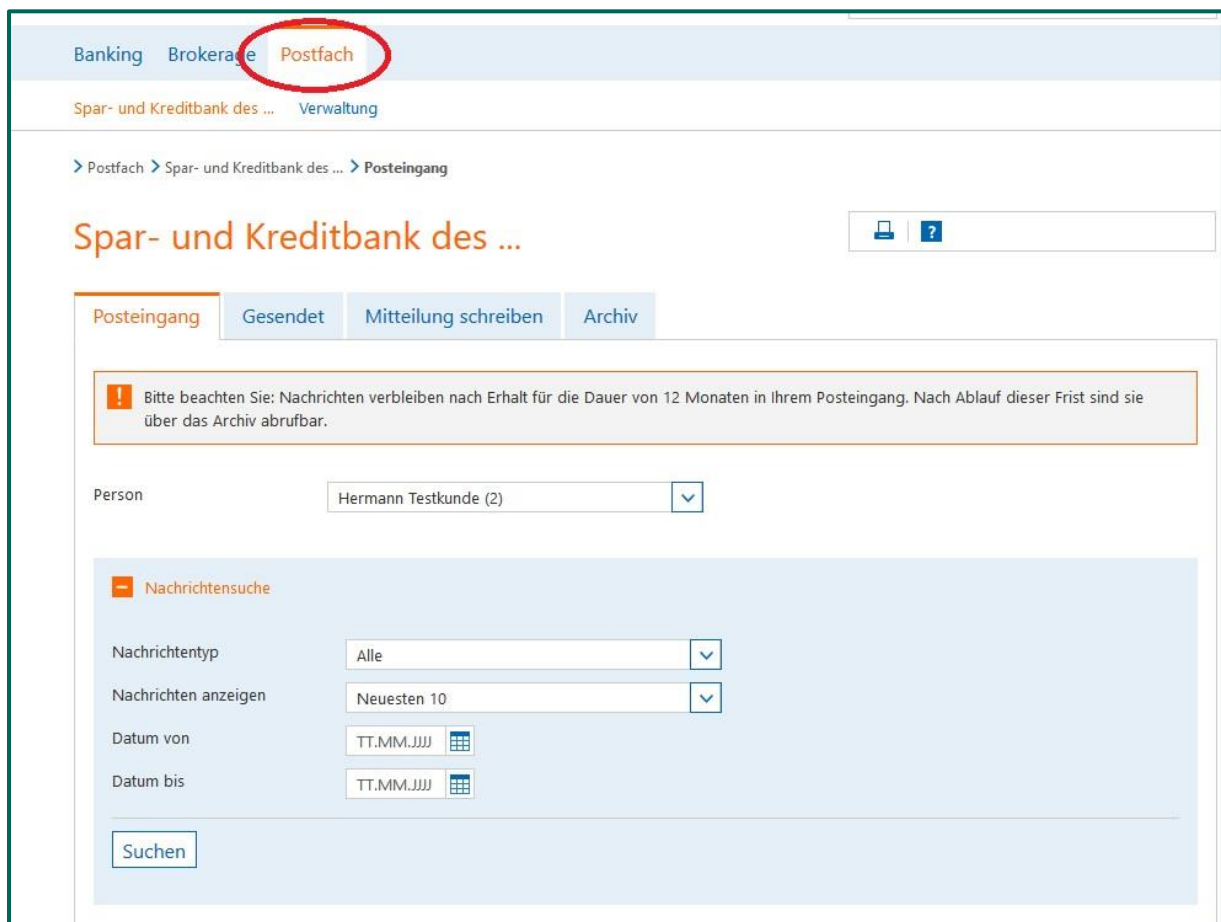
Banking Brokerage Postfach

Spar- und Kreditbank des ... Verwaltung

> Postfach > Spar- und Kreditbank des ... > Posteingang

Spar- und Kreditbank des ...

?

Posteingang Gesendet Mitteilung schreiben Archiv

! Bitte beachten Sie: Nachrichten verbleiben nach Erhalt für die Dauer von 12 Monaten in Ihrem Posteingang. Nach Ablauf dieser Frist sind sie über das Archiv abrufbar.

Person Hermann Testkunde (2)

Nachrichtensuche

Nachrichtentyp Alle

Nachrichten anzeigen Neuesten 10

Datum von TT.MM.JJJJ

Datum bis TT.MM.JJJJ

Suchen